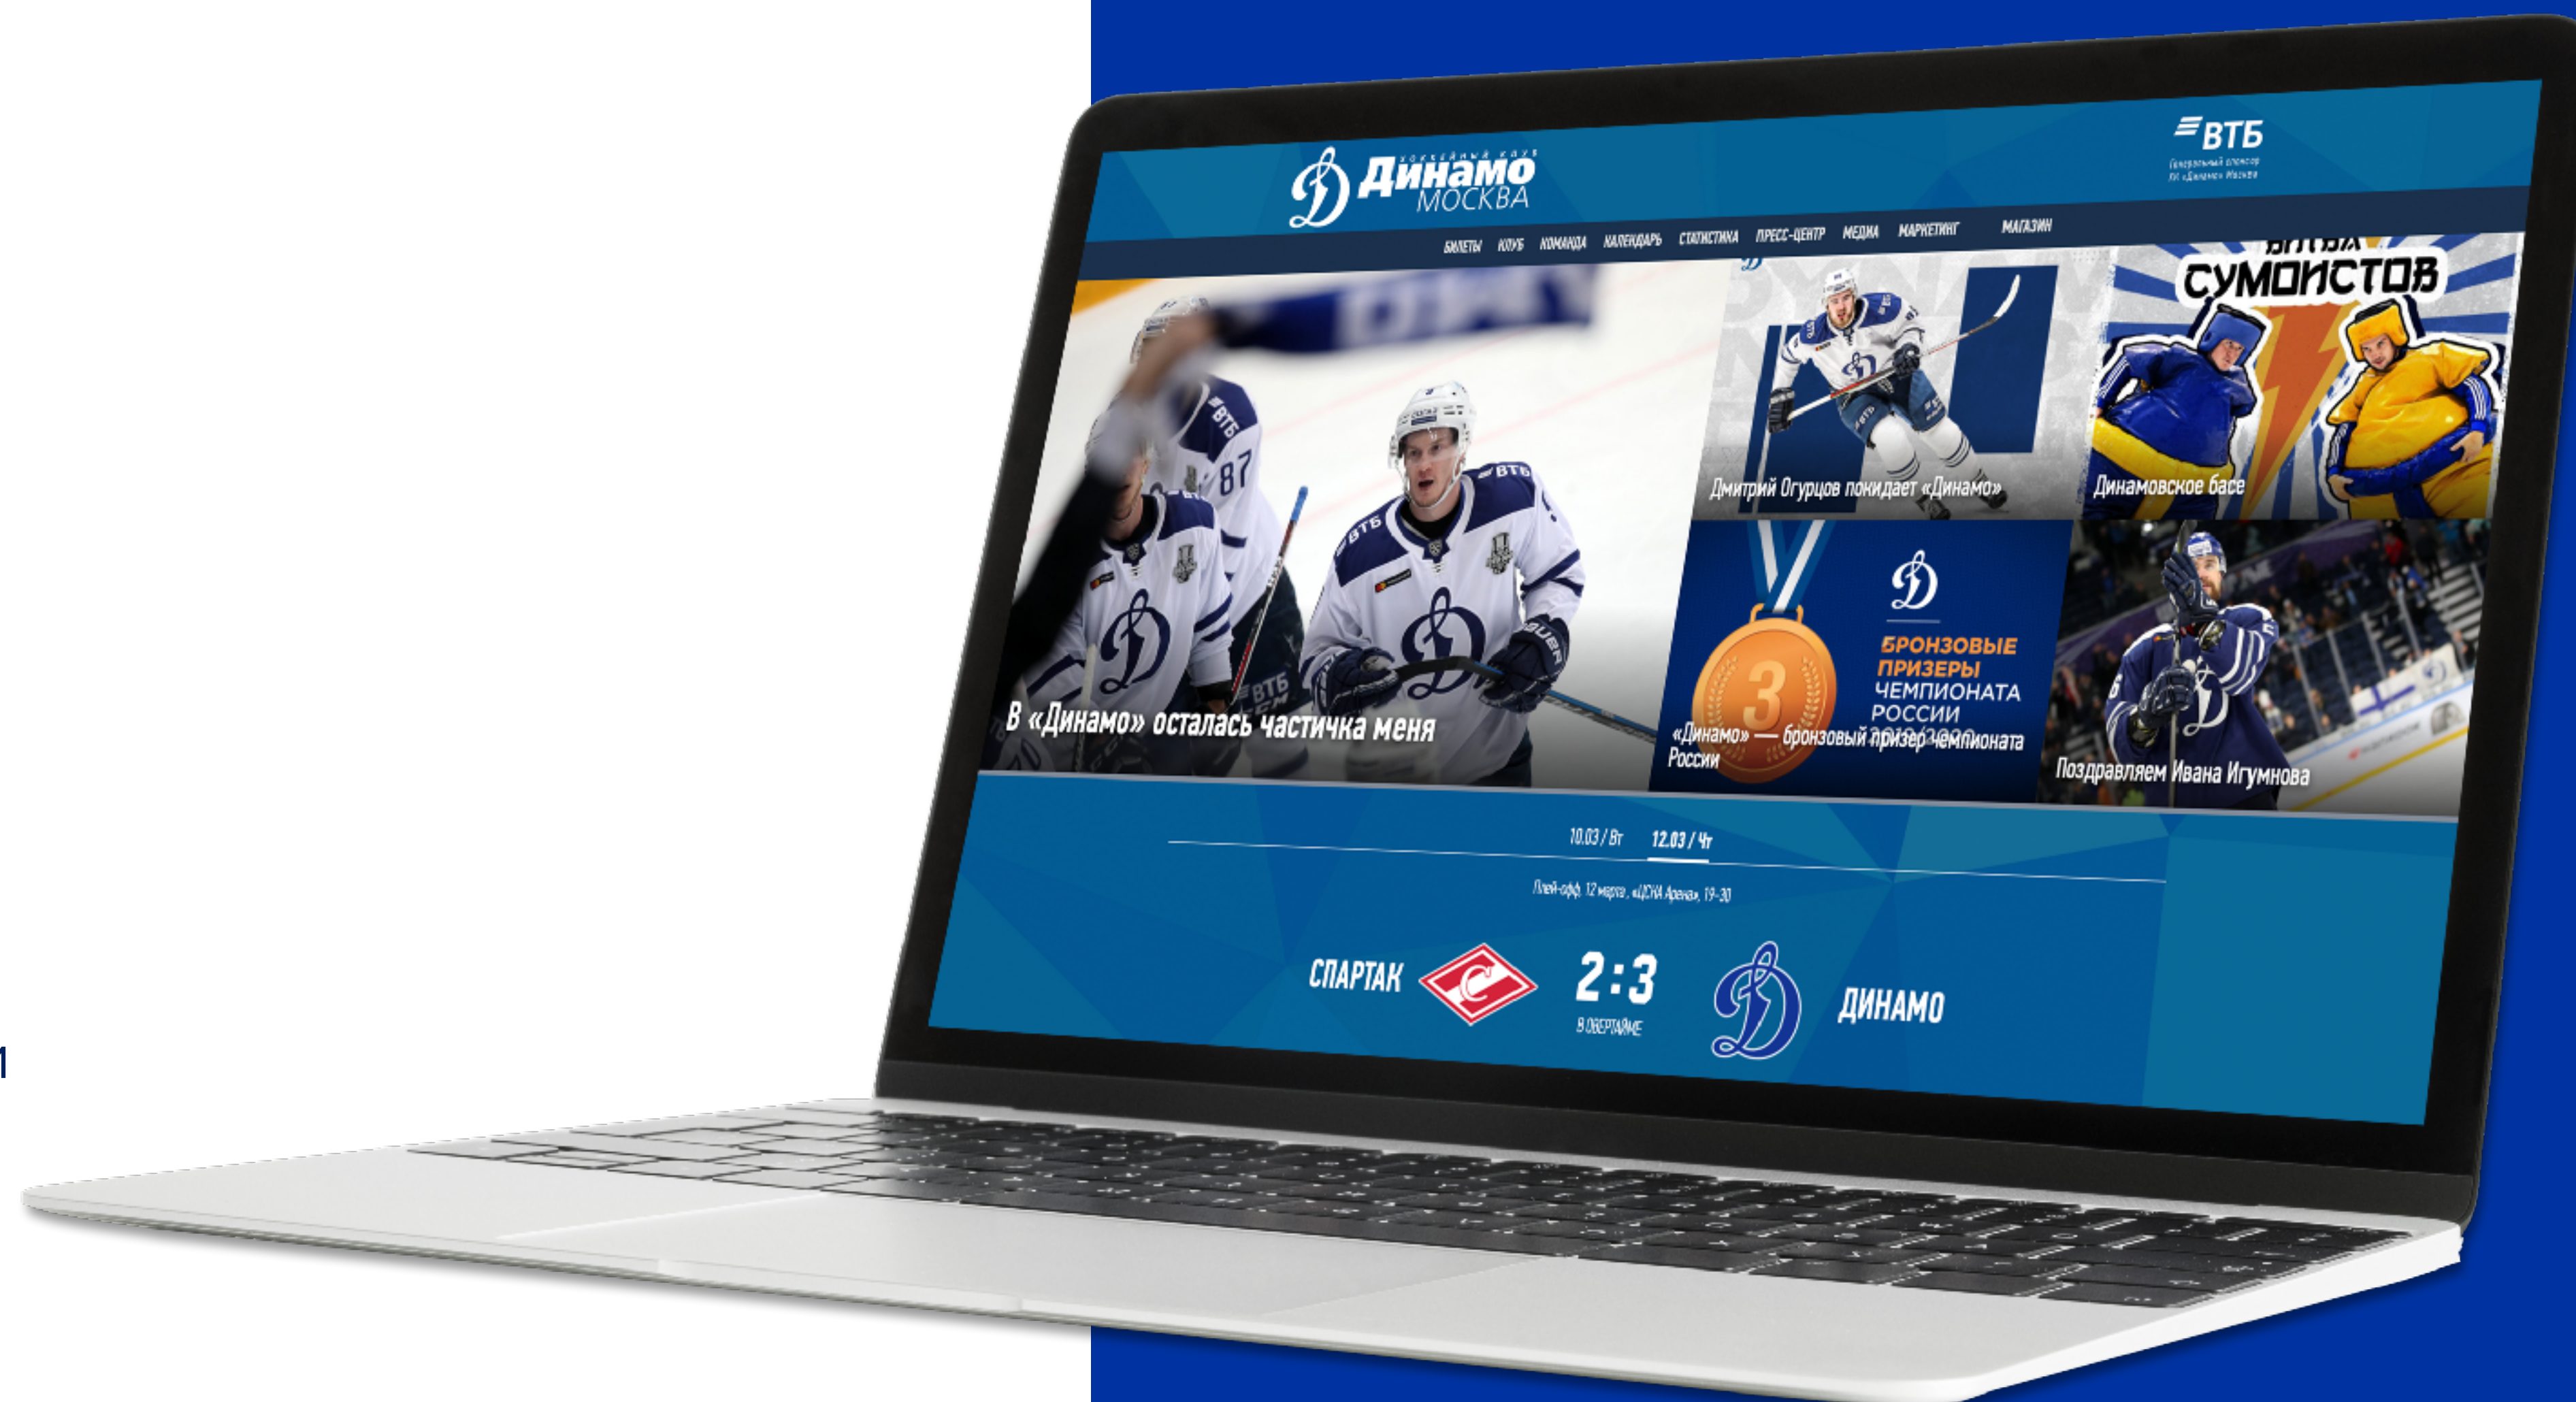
хоккейный клуб Динамо Москва

ВТБ
Генеральный спонсор ХК «Динамо» Москва

БИЛЕТЫ КЛУБ КОМАНДА КАЛЕНДАРЬ СТАТИСТИКА ПРЕСС-ЦЕНТР МЕДИА МАРКЕТИНГ МАГАЗИН

В «Динамо» осталась частичка меня

Дмитрий Огурцов покидает «Динамо»

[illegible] СУМОИСТОВ

Динамовское басе

БРОНЗОВЫЕ ПРИЗЕРЫ ЧЕМПИОНАТА РОССИИ

«Динамо» — бронзовый призер чемпионата России

Поздравляем Ивана Игумнова

10.03 / Вт 12.03 / Чт

Плей-офф, 12 марта, «ЦСКА Арена», 19-30

СПАРТАК 2 : 3 ДИНАМО
В ОВЕРТАЙМЕ